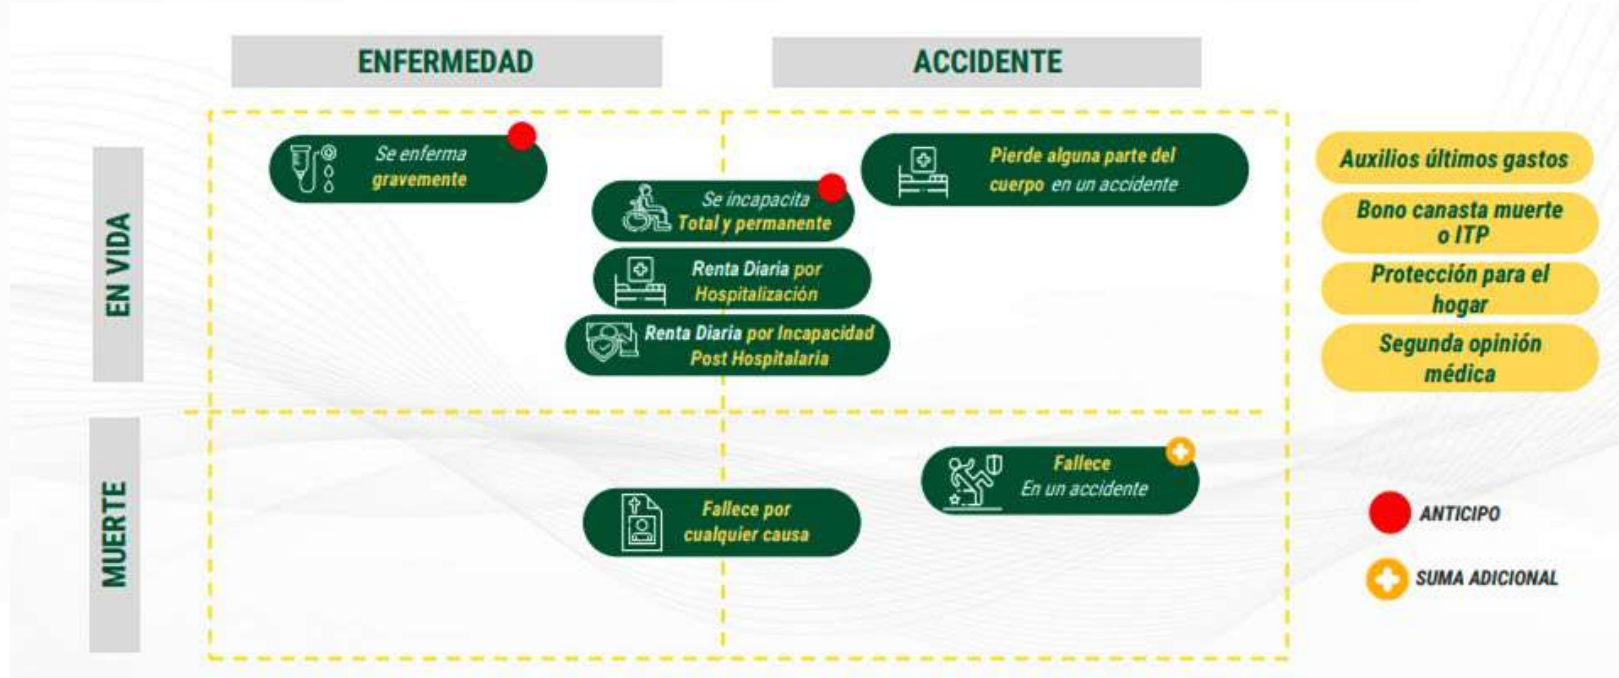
ENFERMEDAD

ACCIDENTE

EN VIDA

Se enferma gravemente

Se incapacita Total y permanente

Pierde alguna parte del cuerpo en un accidente

Renta Diaria por Hospitalización

Renta Diaria por Incapacidad Post Hospitalaria

MUERTE

Fallece por cualquier causa

Fallece En un accidente

Auxilios últimos gastos

Bono canasta muerte o ITP

Protección para el hogar

Segunda opinión médica

ANTICIPO

SUMA ADICIONAL